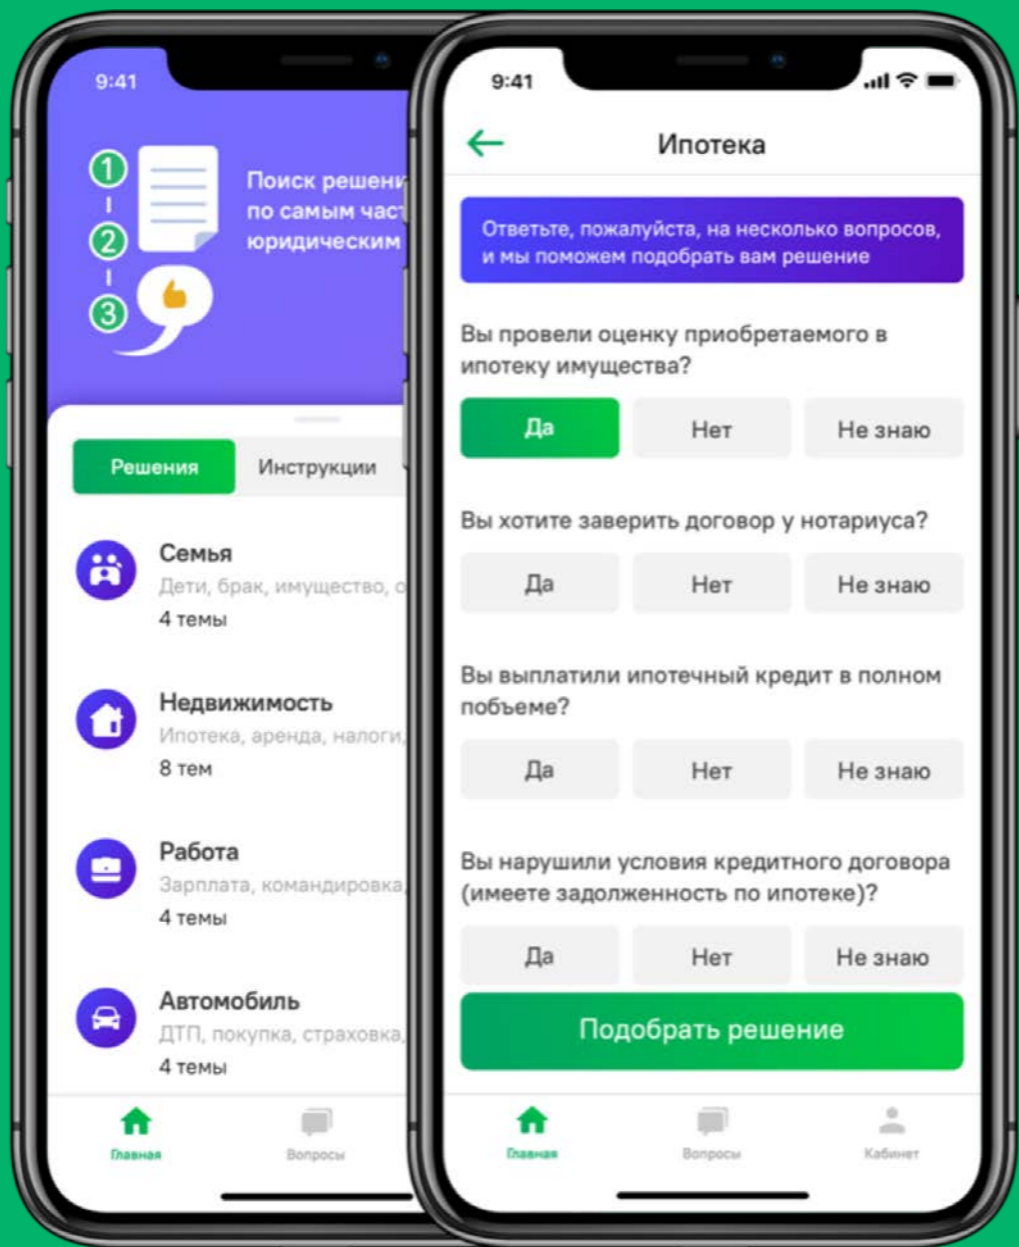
9:41

1
2
3

Поиск решени
по самым час
юридическим

Решения
Инструкции

Семья
Дети, брак, имущество, о
4 темы

Недвижимость
Ипотека, аренда, налоги,
8 тем

Работа
Зарплата, командировка,
4 темы

Автомобиль
ДТП, покупка, страховка,
4 темы

Главная
Вопросы

9:41

Ипотека

Ответьте, пожалуйста, на несколько вопросов, и мы поможем подобрать вам решение

Вы провели оценку приобретаемого в ипотеку имущества?

Да
Нет
Не знаю

Вы хотите заверить договор у нотариуса?

Да
Нет
Не знаю

Вы выплатили ипотечный кредит в полном побъеме?

Да
Нет
Не знаю

Вы нарушили условия кредитного договора (имеете задолженность по ипотеке)?

Да
Нет
Не знаю

Подобрать решение

Главная
Вопросы
Кабинет